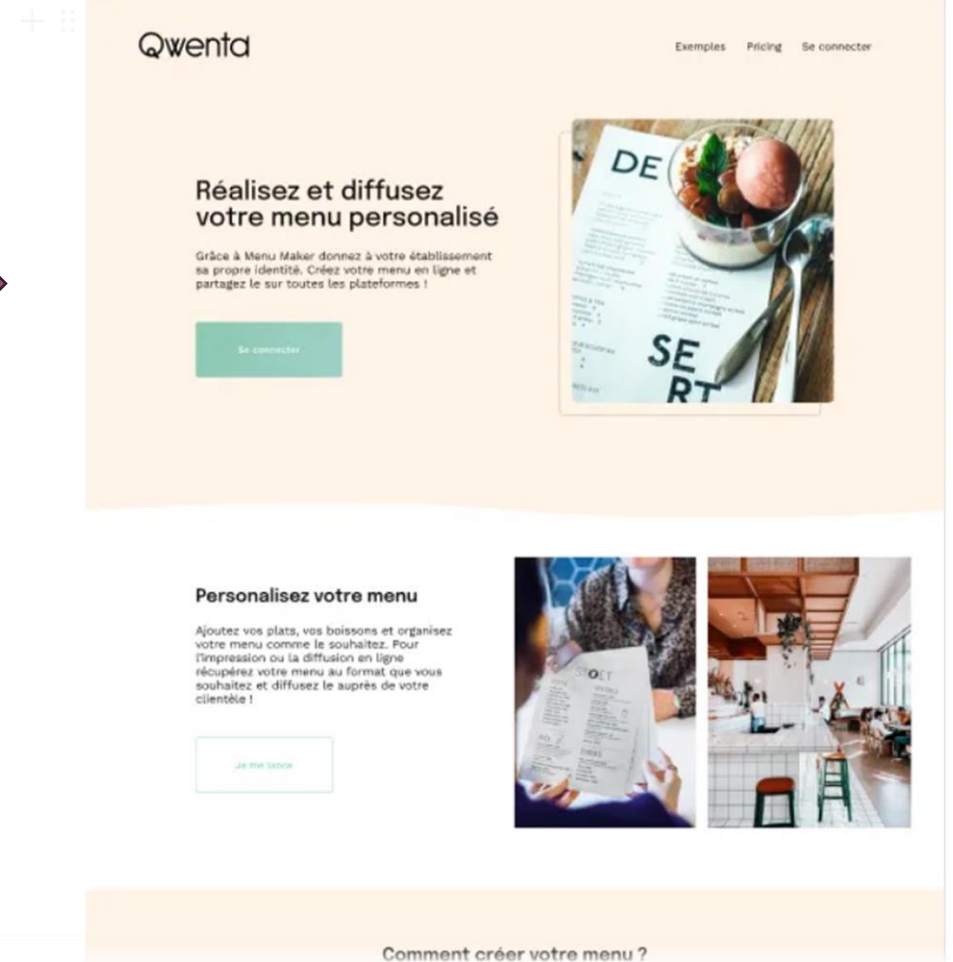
Qwenta

Exemples Pricing Se connecter

Réalisez et diffusez votre menu personalisé

Grâce à Menu Maker donnez à votre établissement sa propre identité. Créez votre menu en ligne et partagez le sur toutes les plateformes !

Se connecter

DE
SE
RT

Personalisez votre menu

Ajoutez vos plats, vos boissons et organisez votre menu comme le souhaitez. Pour l'impression ou la diffusion en ligne récupérez votre menu au format que vous souhaitez et diffusez le auprès de votre clientèle !

Je me lance

Comment créer votre menu ?